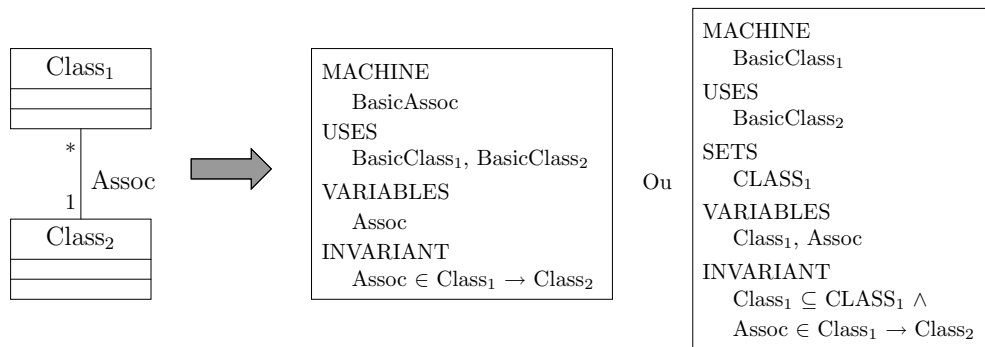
$\text{Class}_1$

*

Assoc

1

$\text{Class}_2$

MACHINE
BasicAssoc
USES
$\text{BasicClass}_1$, $\text{BasicClass}_2$
VARIABLES
Assoc
INVARIANT
$\text{Assoc} \in \text{Class}_1 \rightarrow \text{Class}_2$

Ou

MACHINE
$\text{BasicClass}_1$
USES
$\text{BasicClass}_2$
SETS
$\text{CLASS}_1$
VARIABLES
$\text{Class}_1$, Assoc
INVARIANT
$\text{Class}_1 \subseteq \text{CLASS}_1 \wedge$
$\text{Assoc} \in \text{Class}_1 \rightarrow \text{Class}_2$